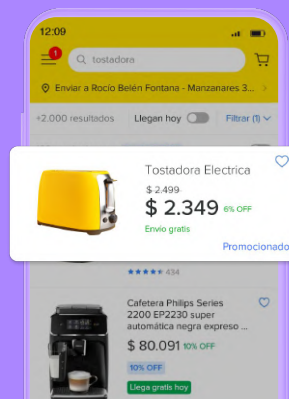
12:09

1

tostadora

Enviar a Rocío Belén Fontana - Manzanares 3...

+2.000 resultados

Llegan hoy

Filtrar (1)

Tostadora Electrica

$ 2.499

$ 2.349 6% OFF

Envío gratis

Promocionado

434

Cafetera Philips Series 2200 EP2230 super automática negra expreso ...

$ 80.091 10% OFF

10% OFF

Llega gratis hoy